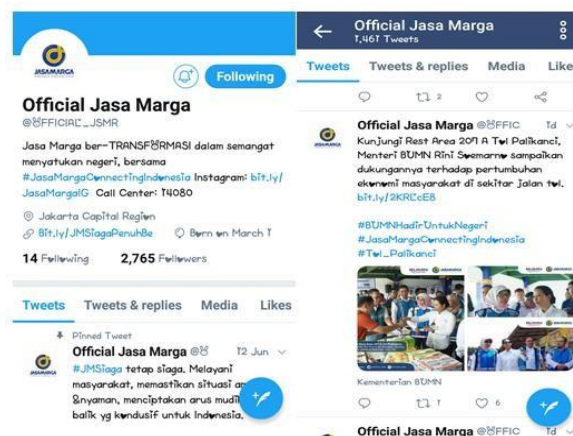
JASAMARGA

Following

Official Jasa Marga
@OFFICIAL_JSMR

Jasa Marga ber-TRANSFORMASI dalam semangat menyatukan negeri, bersama #JasaMargaConnectingIndonesia Instagram: bit.ly/JasaMargaIG Call Center: 14080

Jakarta Capital Region
Bit.ly/JMSiagaPenuhBe
Born on March 1

14 Following 2,765 Followers

Tweets Tweets & replies Media Likes

Pinned Tweet
Official Jasa Marga @O 12 Jun
#JMSiaga tetap siaga. Melayani masyarakat, memastikan situasi a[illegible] &nyaman, menciptakan arus mudik balik yg kondusif untuk Indonesia.

Official Jasa Marga
1,461 Tweets

Tweets Tweets & replies Media Like

2

Official Jasa Marga @OFFIC 1d
Kunjungi Rest Area 207 A Tol Palikanci, Menteri BUMN Rini Soemarno sampaikan dukungannya terhadap pertumbuhan ekonomi masyarakat di sekitar jalan tol. bit.ly/2KRLcE8

#BUMNHadirUntukNegeri
#JasaMargaConnectingIndonesia
#Tol_Palikanci

Kementerian BUMN

1 6

Official Jasa Marga @OFFIC